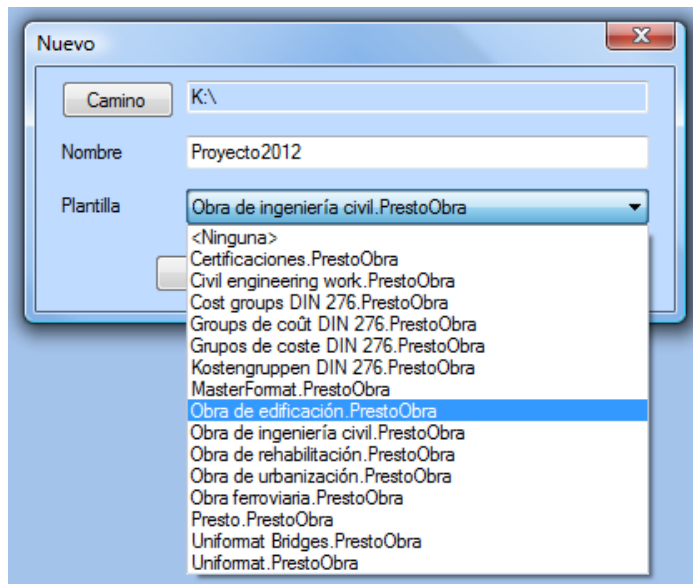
Nuevo

Camino K:\

Nombre Proyecto2012

Plantilla Obra de ingeniería civil.PrestoObra

<Ninguna>
Certificaciones.PrestoObra
Civil engineering work.PrestoObra
Cost groups DIN 276.PrestoObra
Groups de coût DIN 276.PrestoObra
Grupos de coste DIN 276.PrestoObra
Kostengruppen DIN 276.PrestoObra
MasterFormat.PrestoObra
Obra de edificación.PrestoObra
Obra de ingeniería civil.PrestoObra
Obra de rehabilitación.PrestoObra
Obra de urbanización.PrestoObra
Obra ferroviaria.PrestoObra
Presto.PrestoObra
Uniformat Bridges.PrestoObra
Uniformat.PrestoObra